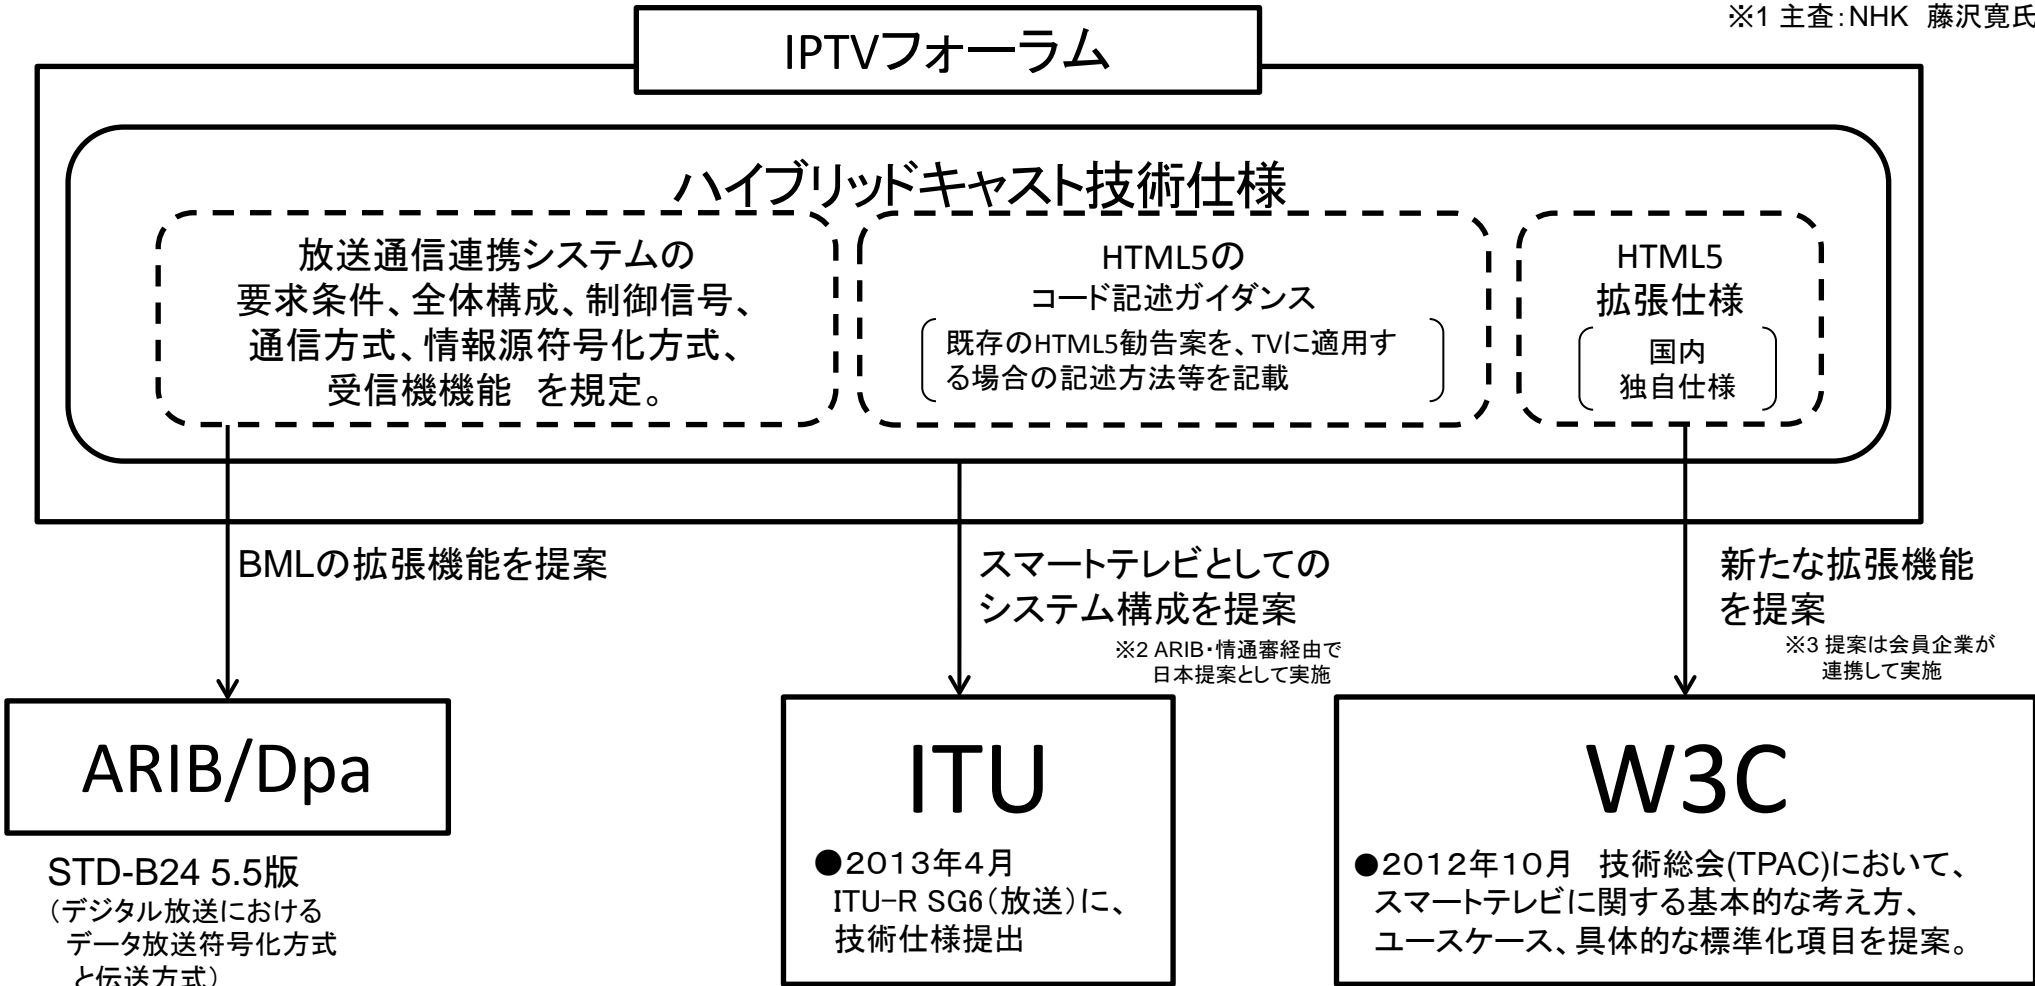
※1 主査:NHK 藤沢寛氏

IPTVフォーラム

ハイブリッドキャスト技術仕様

放送通信連携システムの要求条件、全体構成、制御信号、通信方式、情報源符号化方式、受信機機能 を規定。

HTML5のコード記述ガイダンス

既存のHTML5勧告案を、TVに適用する場合の記述方法等を記載

HTML5 拡張仕様

国内独自仕様

BMLの拡張機能を提案

スマートテレビとしてのシステム構成を提案

※2 ARIB・情通審経由で日本提案として実施

新たな拡張機能を提案

※3 提案は会員企業が連携して実施

ARIB/Dpa

STD-B24 5.5版
(デジタル放送におけるデータ放送符号化方式と伝送方式)

ITU

●2013年4月
ITU-R SG6(放送)に、技術仕様提出

W3C

●2012年10月 技術総会(TPAC)において、スマートテレビに関する基本的な考え方、ユースケース、具体的な標準化項目を提案。